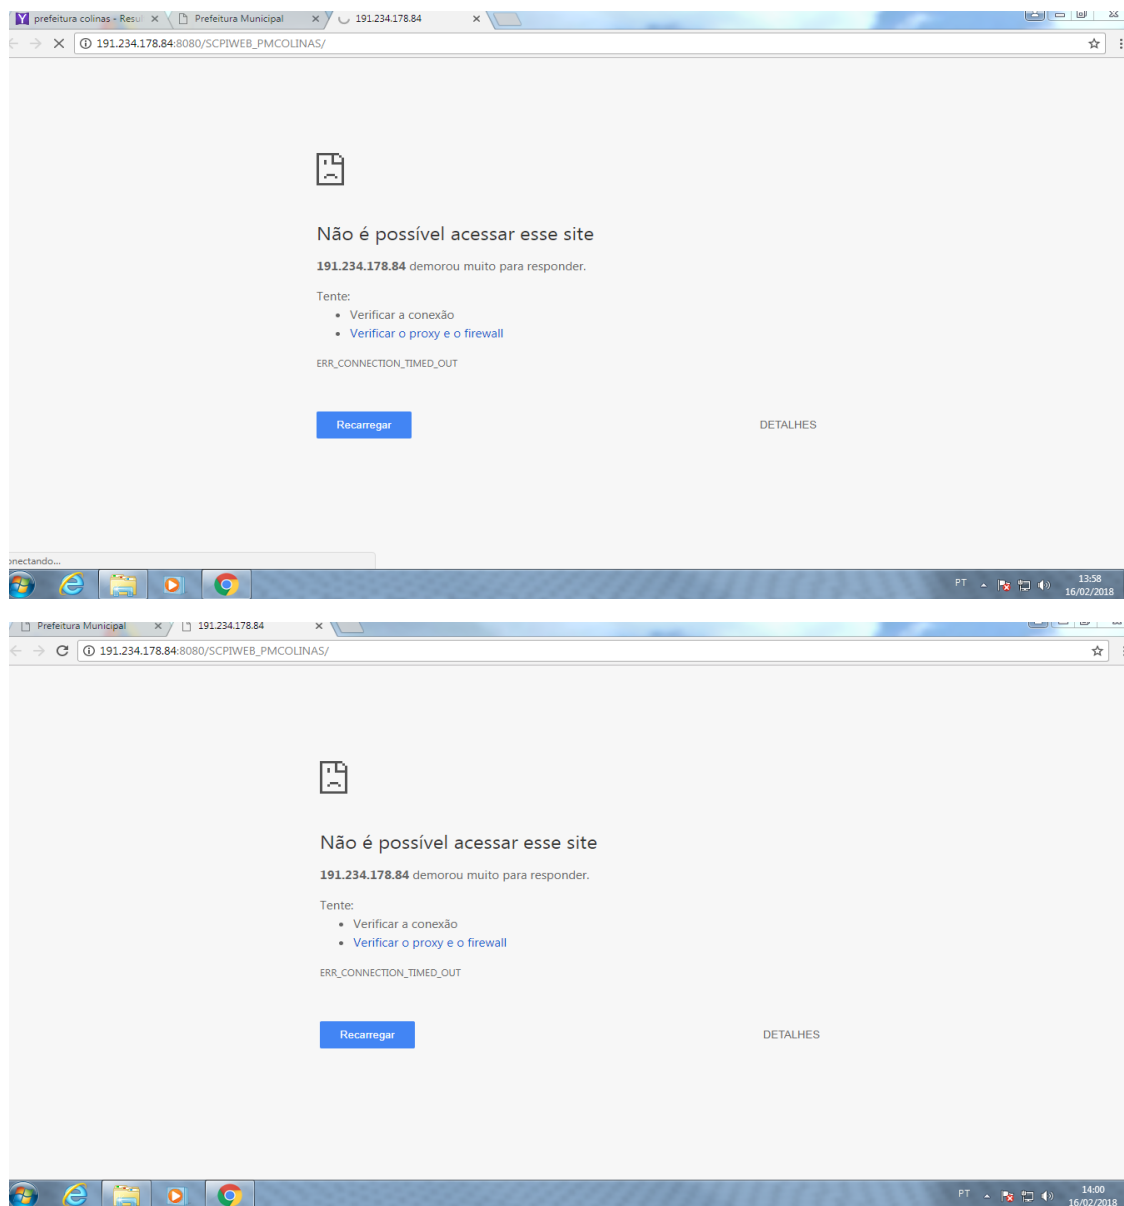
prefeitura colinas - Resul ×
Prefeitura Municipal ×
191.234.178.84 ×

191.234.178.84:8080/SCPIWEB_PMCOLINAS/

Não é possível acessar esse site

**191.234.178.84** demorou muito para responder.

Tente:
• Verificar a conexão
• Verificar o proxy e o firewall

ERR_CONNECTION_TIMED_OUT

Recarregar

DETALHES

onectando...

PT
13:58
16/02/2018

Prefeitura Municipal ×
191.234.178.84 ×

191.234.178.84:8080/SCPIWEB_PMCOLINAS/

Não é possível acessar esse site

**191.234.178.84** demorou muito para responder.

Tente:
• Verificar a conexão
• Verificar o proxy e o firewall

ERR_CONNECTION_TIMED_OUT

Recarregar

DETALHES

PT
14:00
16/02/2018